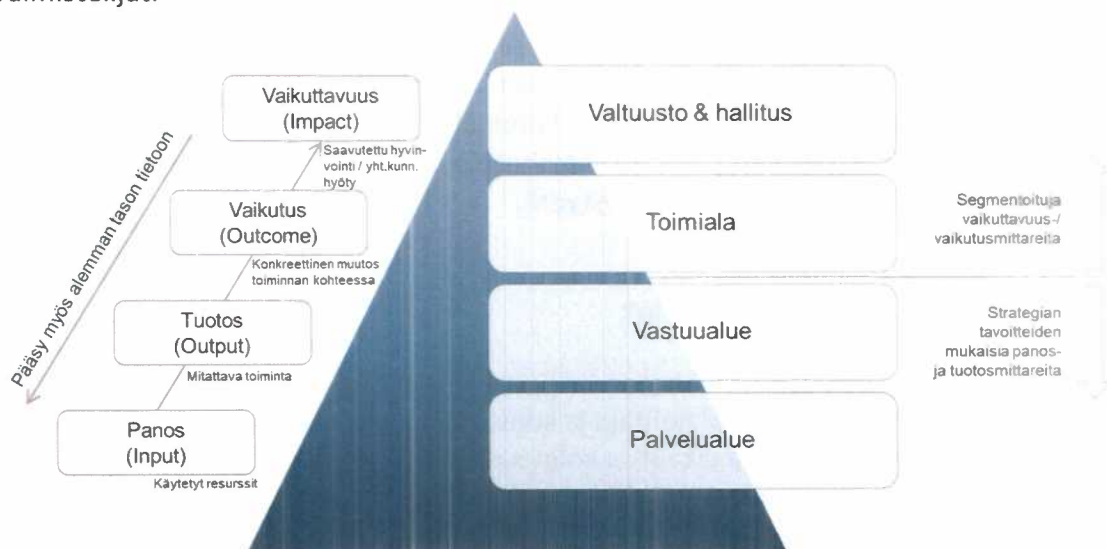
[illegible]

Pääsy myös alemman tason tietoon

Vaikuttavuus (Impact)

Saavutettu hyvinvointi / yht.kunn. hyöty

Vaikutus (Outcome)

Konkreettinen muutos toiminnan kohteessa

Tuotos (Output)

Mitattava toiminta

Panos (Input)

Käytetyt resurssit

Valtuusto & hallitus

Toimiala

Vastuualue

Palvelualue

Segmentoituja vaikuttavuus-/ vaikutusmittareita

Strategian tavoitteiden mukaisia panos- ja tuotosmittareita